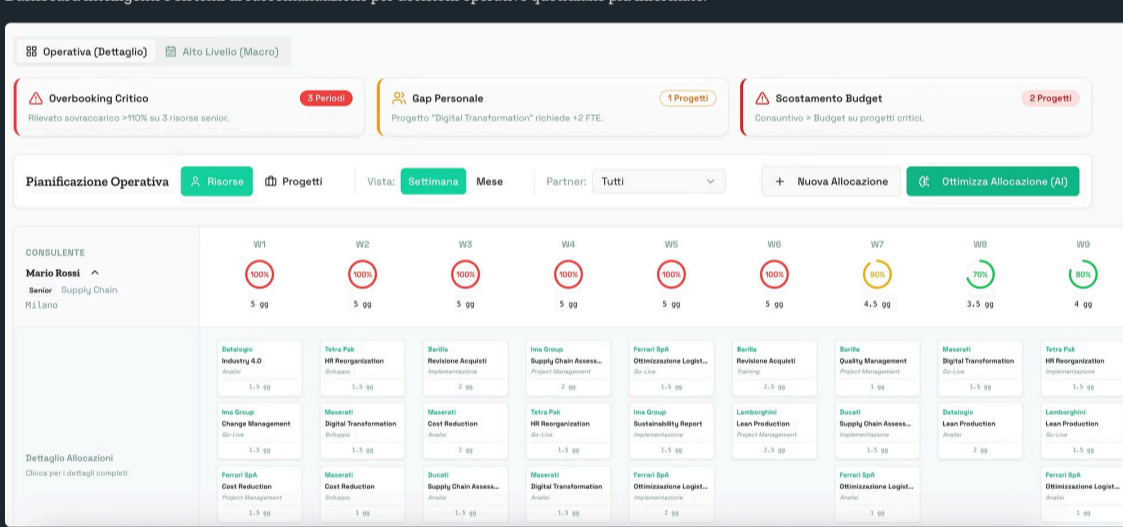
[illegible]

Operativa (Dettaglio) Alto Livello (Macro)

Overbooking Critico 3 Periodi
Rilevato sovraccarico >110% su 3 risorse senior.

Gap Personale 1 Progetti
Progetto "Digital Transformation" richiede +2 FTE.

Scostamento Budget 2 Progetti
Consuntivo > Budget su progetti critici.

Pianificazione Operativa Risorse Progetti Vista: Settimana Mese Partner: Tutti + Nuova Allocazione Ottimizza Allocazione (AI)

CONSULENTE
Mario Rossi
Senior Supply Chain
Milano

| W1 | W2 | W3 | W4 | W5 | W6 | W7 | W8 | W9 |
|---|---|---|---|---|---|---|---|---|
| 100% | 100% | 100% | 100% | 100% | 100% | 90% | 70% | 80% |
| 5 gg | 5 gg | 5 gg | 5 gg | 5 gg | 5 gg | 4.5 gg | 3.5 gg | 4 gg |

Dettaglio Allocazioni
Clicca per i dettagli completi

| W1 | W2 | W3 | W4 | W5 | W6 | W7 | W8 | W9 |
|---|---|---|---|---|---|---|---|---|
| Datalogic Industry 4.0 Analisi 1.5 gg | Tetra Pak HR Reorganization Sviluppo 1.5 gg | Barilla Revisione Acquisti Implementazione 2 gg | Ima Group Supply Chain Assess... Project Management 2 gg | Ferrari SpA Ottimizzazione Logist... Go-Live 1.5 gg | Barilla Revisione Acquisti Training 2.5 gg | Barilla Quality Management Project Management 1 gg | Maserati Digital Transformation Go-Live 1.5 gg | Tetra Pak HR Reorganization Implementazione 1.5 gg |
| Ima Group Change Management Go-Live 1.5 gg | Maserati Digital Transformation Sviluppo 1.5 gg | Maserati Cost Reduction Analisi 2 gg | Tetra Pak HR Reorganization Go-Live 1.5 gg | Ima Group Sustainability Report Implementazione 1.5 gg | Lamborghini Lean Production Project Management 2.5 gg | Ducati Supply Chain Assess... Implementazione 1.5 gg | Datalogic Lean Production Analisi 2 gg | Lamborghini Lean Production Go-Live 1.5 gg |
| Ferrari SpA Cost Reduction Project Management 1.5 gg | Maserati Cost Reduction Sviluppo 1 gg | Ducati Supply Chain Assess... Analisi 1.5 gg | Maserati Digital Transformation Analisi 1.5 gg | Ferrari SpA Ottimizzazione Logist... Implementazione 2 gg | | Ferrari SpA Ottimizzazione Logist... Analisi 1 gg | | Ferrari SpA Ottimizzazione Logist... Analisi 1 gg |